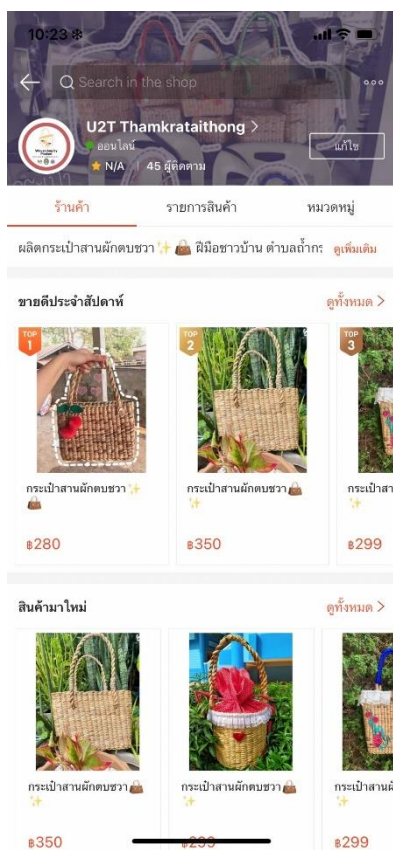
10:23

Search in the shop

U2T Thamkrataithong >
ออนไลน์
N/A | 45 ผู้ติดตาม
แก้ไข

ร้านค้า | รายการสินค้า | หมวดหมู่

ผลิตกระเป๋าสานผักตบชวา✨👜 ฝีมือชาวบ้าน ตำบลถ้ำกระ ดูเพิ่มเติม

ขายดีประจำสัปดาห์
ดูทั้งหมด >

TOP 1
กระเป๋าสานผักตบชวา✨👜
฿280

TOP 2
กระเป๋าสานผักตบชวา👜✨
฿350

TOP 3
กระเป๋าส
฿299

สินค้ามาใหม่
ดูทั้งหมด >

กระเป๋าสานผักตบชวา👜✨
฿350

กระเป๋าสานผักตบชวา👜✨
฿299

กระเป๋าสาน
฿299